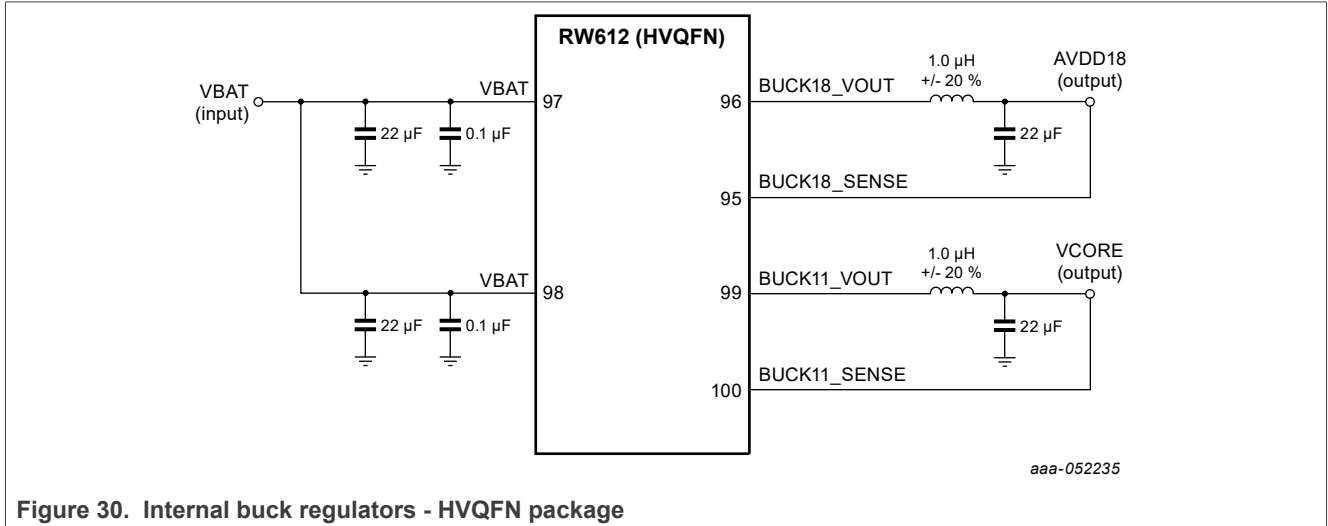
RW612 (HVQFN)

VBAT
(input)

VBAT
97

22 µF
0.1 µF

VBAT
98

22 µF
0.1 µF

96
BUCK18_VOUT

1.0 µH
+/- 20 %

AVDD18
(output)

22 µF

95
BUCK18_SENSE

99
BUCK11_VOUT

1.0 µH
+/- 20 %

VCORE
(output)

22 µF

100
BUCK11_SENSE

aaa-052235

Figure 30. Internal buck regulators - HVQFN package